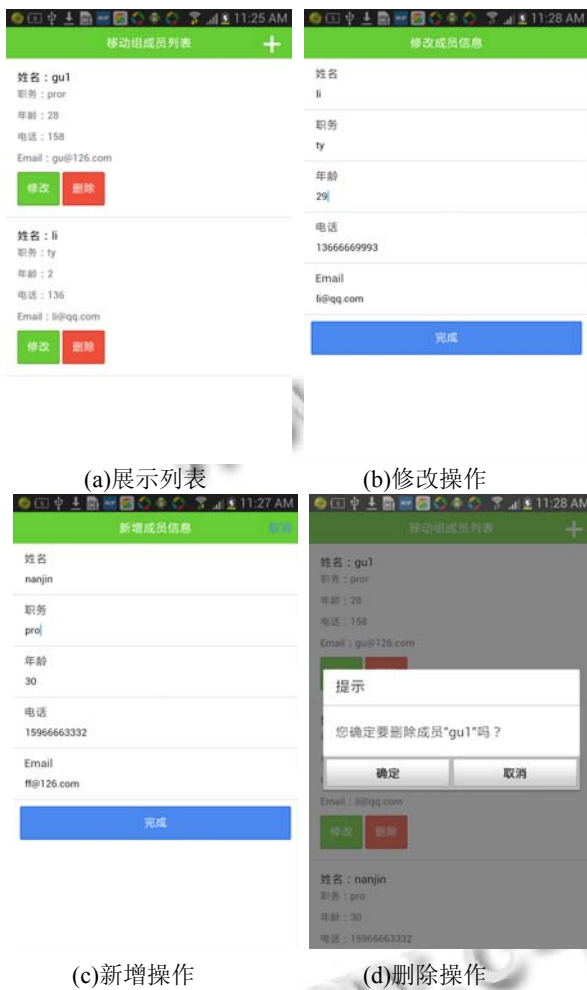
11:25 AM
移动组成员列表
+
姓名：gu1
职务：pror
年龄：28
电话：158
Email：gu@126.com
修改 删除
姓名：li
职务：ty
年龄：2
电话：136
Email：li@qq.com
修改 删除

(a)展示列表

11:28 AM
修改成员信息
姓名
li
职务
ty
年龄
29
电话
13666669993
Email
li@qq.com
完成

(b)修改操作

11:27 AM
新增成员信息
取消
姓名
nanjin
职务
pro
年龄
30
电话
15966663332
Email
ff@126.com
完成

(c)新增操作

11:28 AM
移动组成员列表
+
姓名：gu1
职务：pror
年龄：28
电话：158
Email：gu@126.com
提示
您确定要删除成员"gu1"吗？
确定 取消
Email：li@qq.com
修改 删除
姓名：nanjin
职务：pro
年龄：30
电话：15966663332

(d)删除操作